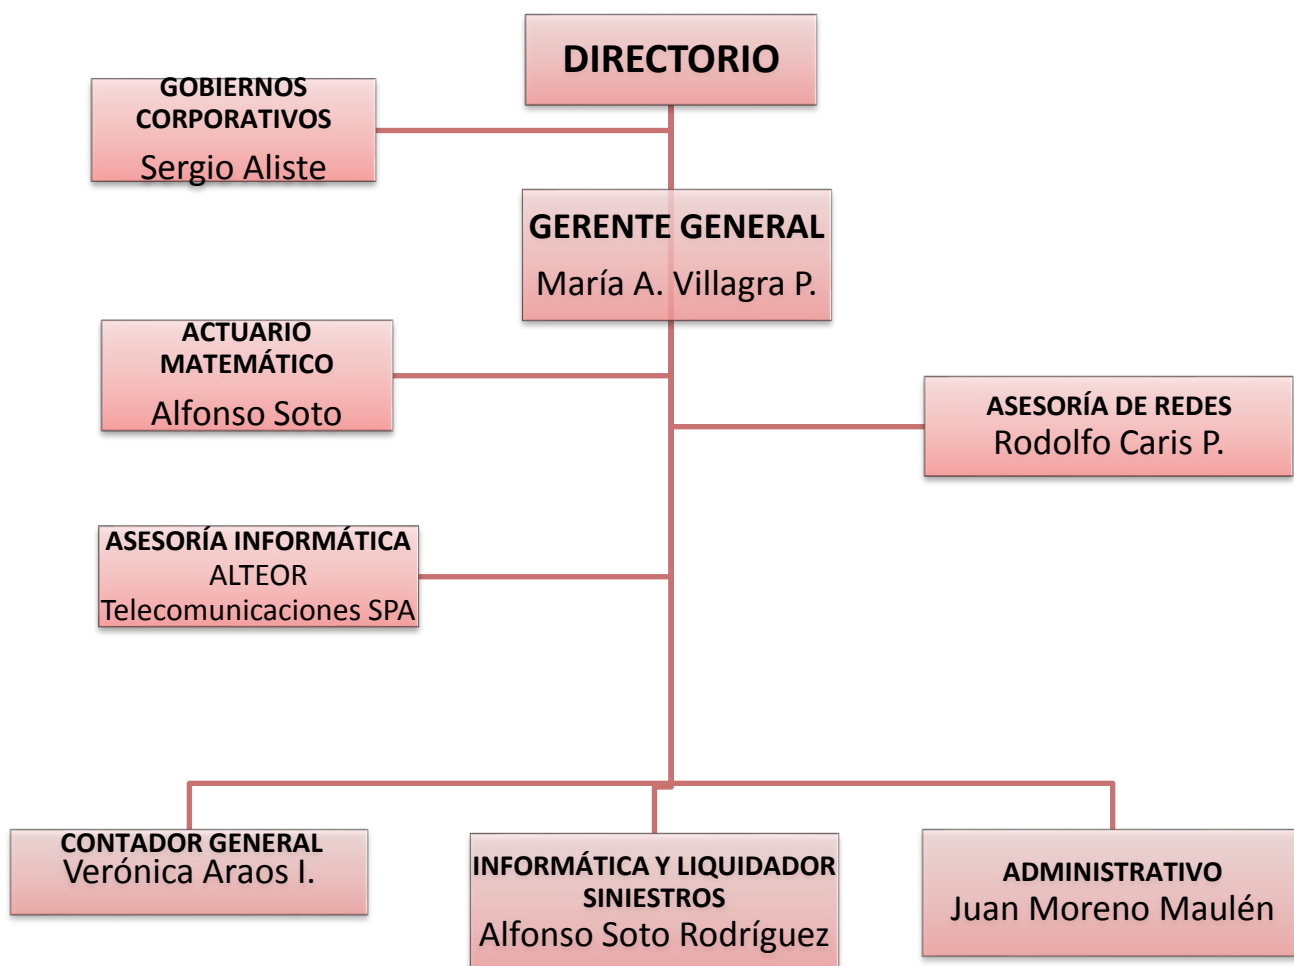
DIRECTORIO

GOBIERNOS CORPORATIVOS
Sergio Aliste

GERENTE GENERAL
María A. Villagra P.

ACTUARIO MATEMÁTICO
Alfonso Soto

ASESORÍA DE REDES
Rodolfo Caris P.

ASESORÍA INFORMÁTICA
ALTEOR
Telecomunicaciones SPA

CONTADOR GENERAL
Verónica Araos I.

INFORMÁTICA Y LIQUIDADOR SINIESTROS
Alfonso Soto Rodríguez

ADMINISTRATIVO
Juan Moreno Maulén